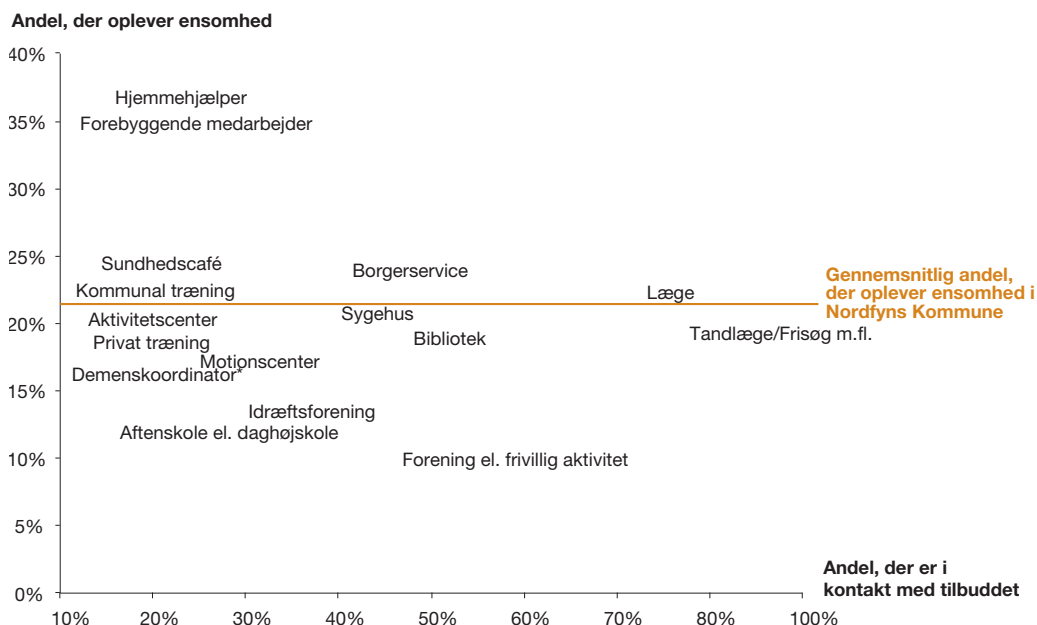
Andel, der oplever ensomhed

40%
35%
30%
25%
20%
15%
10%
5%
0%

Hjemmehjælper
Forebyggende medarbejder
Sundhedscafé
Borgerservice
Kommunal træning
Læge
Sygehus
Aktivitetscenter
Bibliotek
Tandlæge/Frisøg m.fl.
Privat træning
Motionscenter
Demenskoordinator*
Idrætsforening
Aftenskole el. daghøjskole
Forening el. frivillig aktivitet

Gennemsnitlig andel, der oplever ensomhed i Nordfyns Kommune

Andel, der er i kontakt med tilbuddet

10% 20% 30% 40% 50% 60% 70% 80% 100%